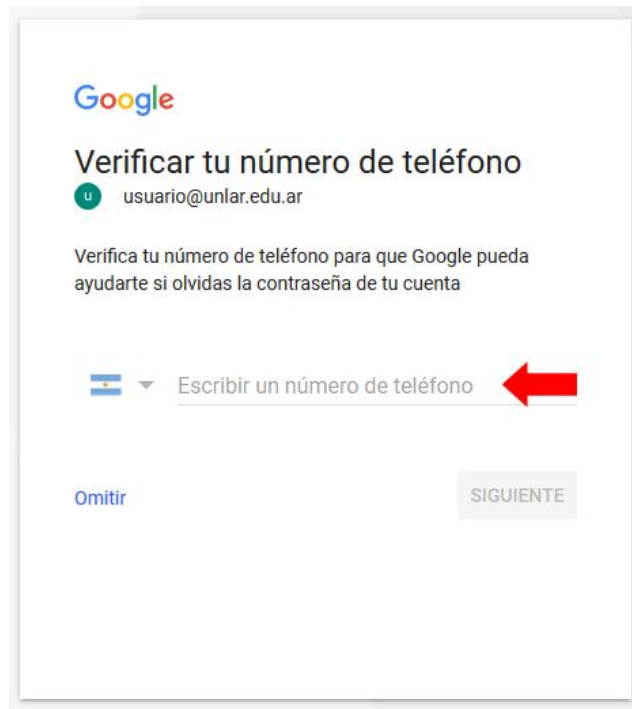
Google

Verificar tu número de teléfono

u usuario@unlar.edu.ar

Verifica tu número de teléfono para que Google pueda ayudarte si olvidas la contraseña de tu cuenta

Escribir un número de teléfono

Omitir

SIGUIENTE